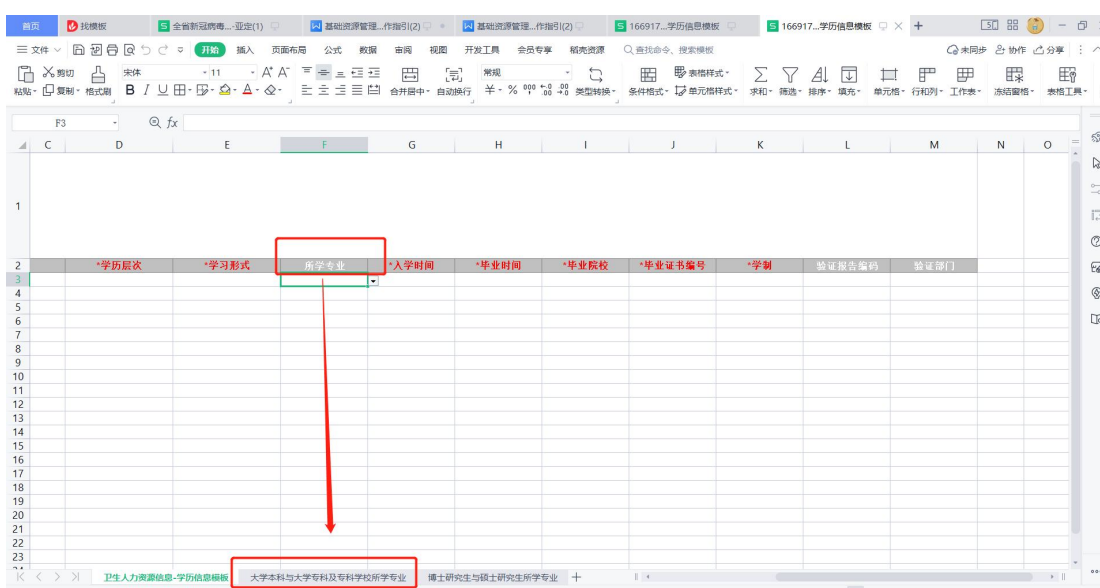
首页 找模板 全省新冠病毒...-亚定(1) 基础资源管理...作指引(2) 基础资源管理...作指引(2) 166917...学历信息模板 166917...学历信息模板 +

三 文件 开始 插入 页面布局 公式 数据 审阅 视图 开发工具 会员专享 稻壳资源 查找命令、搜索模板 未同步 协作 分享

剪切 复制 格式刷 粘贴 宋体 11 合并居中 自动换行 常规 类型转换 条件格式 表格样式 单元格样式 求和 筛选 排序 填充 单元格 行和列 工作表 冻结窗格 表格工具

F3 fx

| | C | D | E | F | G | H | I | J | K | L | M | N | O |
|---|---|---|---|---|---|---|---|---|---|---|---|---|---|
| 1 | | | | | | | | | | | | | |
| 2 | | *学历层次 | *学习形式 | 所学专业 | *入学时间 | *毕业时间 | *毕业院校 | *毕业证书编号 | *学制 | 验证报告编码 | 验证部门 | | |
| 3 | | | | | | | | | | | | | |
| 4 | | | | | | | | | | | | | |
| 5 | | | | | | | | | | | | | |
| 6 | | | | | | | | | | | | | |
| 7 | | | | | | | | | | | | | |
| 8 | | | | | | | | | | | | | |
| 9 | | | | | | | | | | | | | |
| 10 | | | | | | | | | | | | | |
| 11 | | | | | | | | | | | | | |
| 12 | | | | | | | | | | | | | |
| 13 | | | | | | | | | | | | | |
| 14 | | | | | | | | | | | | | |
| 15 | | | | | | | | | | | | | |
| 16 | | | | | | | | | | | | | |
| 17 | | | | | | | | | | | | | |
| 18 | | | | | | | | | | | | | |
| 19 | | | | | | | | | | | | | |
| 20 | | | | | | | | | | | | | |
| 21 | | | | | | | | | | | | | |
| 22 | | | | | | | | | | | | | |
| 23 | | | | | | | | | | | | | |

卫生人力资源信息-学历信息模板 大学本科与大学专科及专科学校所学专业 博士研究生与硕士研究生所学专业 +